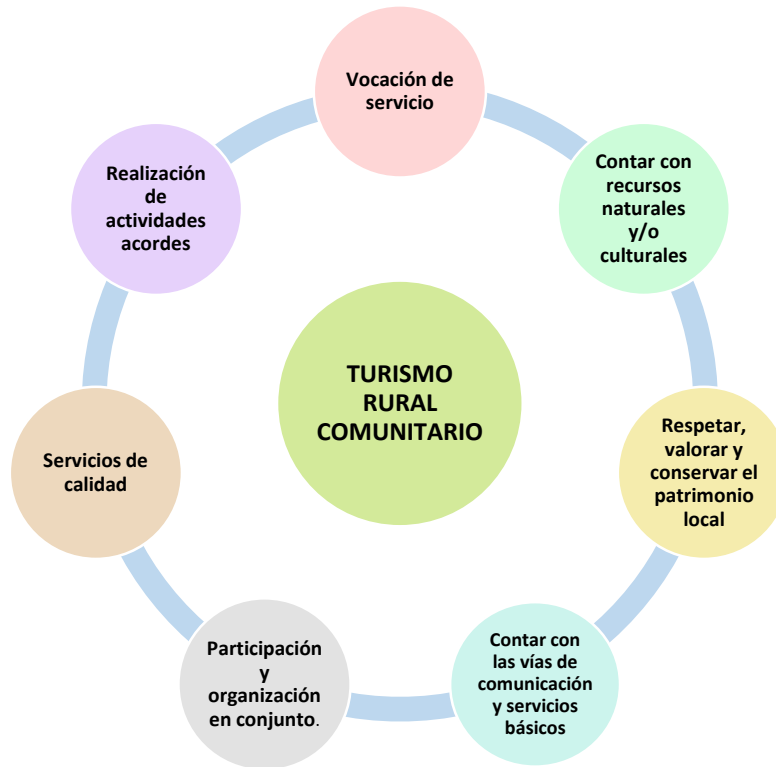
Vocación de servicio

Contar con recursos naturales y/o culturales

Respetar, valorar y conservar el patrimonio local

Contar con las vías de comunicación y servicios básicos

Participación y organización en conjunto.

Servicios de calidad

Realización de actividades acordes

TURISMO RURAL COMUNITARIO